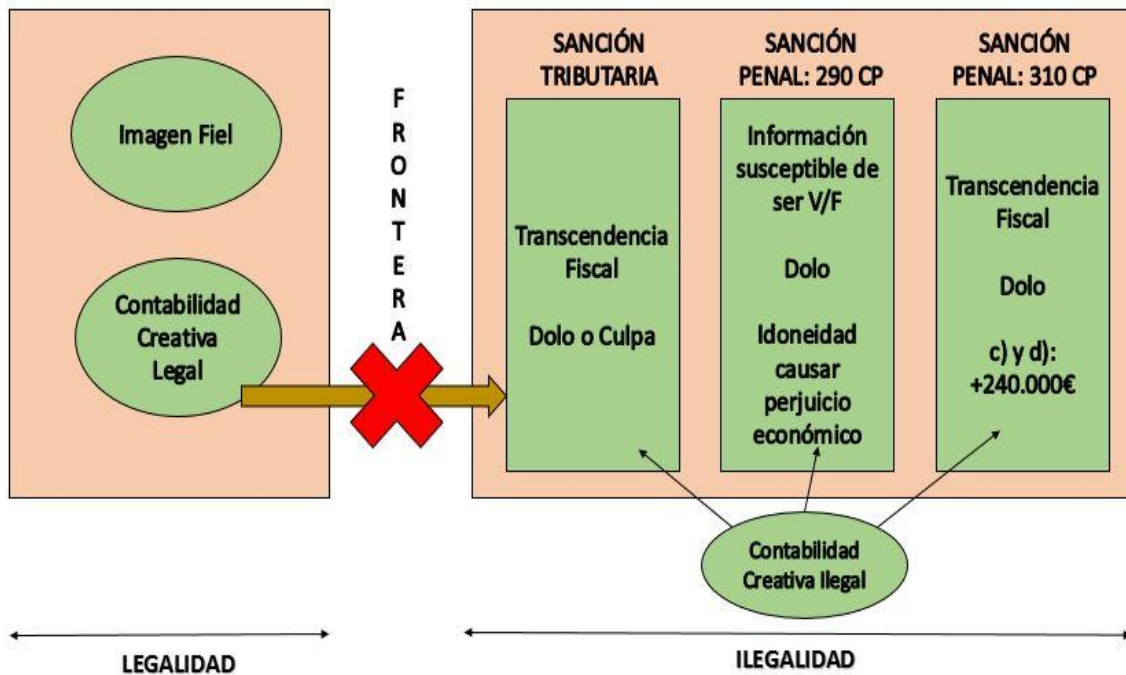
Imagen Fiel

Contabilidad Creativa Legal

FRONTERA

SANCIÓN TRIBUTARIA

Transcendencia Fiscal

Dolo o Culpa

SANCIÓN PENAL: 290 CP

Información susceptible de ser V/F

Dolo

Idoneidad causar perjuicio económico

SANCIÓN PENAL: 310 CP

Transcendencia Fiscal

Dolo

c) y d): +240.000€

Contabilidad Creativa Ilegal

LEGALIDAD

ILEGALIDAD